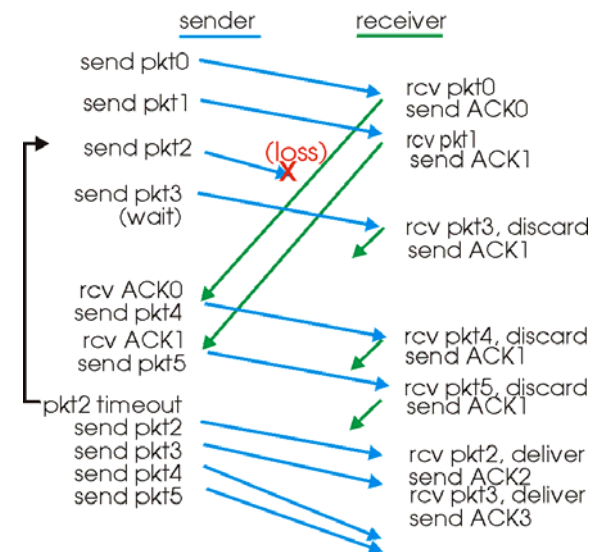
sender
receiver

send pkt0
send pkt1
send pkt2
send pkt3
(wait)

rcv pkt0
send ACK0
rcv pkt1
send ACK1

(loss)
X

rcv pkt3, discard
send ACK1

rcv ACK0
send pkt4
rcv ACK1
send pkt5

rcv pkt4, discard
send ACK1
rcv pkt5, discard
send ACK1

pkt2 timeout
send pkt2
send pkt3
send pkt4
send pkt5

rcv pkt2, deliver
send ACK2
rcv pkt3, deliver
send ACK3